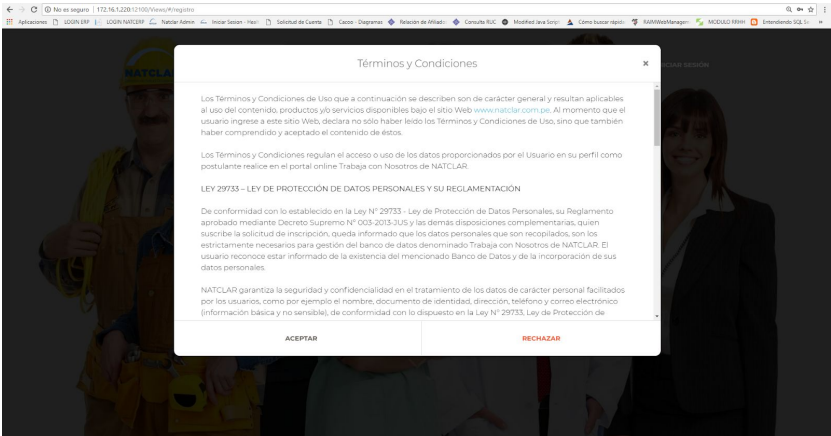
No es seguro | 172.16.1.220:12100/Views/#/registro

Aplicaciones LOGIN ERP LOGIN NATCERP Natclar Admin Iniciar Sesion - Hesti Solicitud de Cuenta Cacoo - Diagramas Relación de Afiliado Consulta RUC Modified Java Script Cómo buscar rápido RAMWebManagem MODULO RRHH Entendiendo SQL Se

NATCLAR

INICIAR SESIÓN

Términos y Condiciones

×

Los Términos y Condiciones de Uso que a continuación se describen son de carácter general y resultan aplicables al uso del contenido, productos y/o servicios disponibles bajo el sitio Web www.natclar.com.pe. Al momento que el usuario ingrese a este sitio Web, declara no sólo haber leído los Términos y Condiciones de Uso, sino que también haber comprendido y aceptado el contenido de éstos.

Los Términos y Condiciones regulan el acceso o uso de los datos proporcionados por el Usuario en su perfil como postulante realice en el portal online Trabaja con Nosotros de NATCLAR.

LEY 29733 – LEY DE PROTECCIÓN DE DATOS PERSONALES Y SU REGLAMENTACIÓN

De conformidad con lo establecido en la Ley N° 29733 - Ley de Protección de Datos Personales, su Reglamento aprobado mediante Decreto Supremo N° 003-2013-JUS y las demás disposiciones complementarias, quien suscribe la solicitud de inscripción, queda informado que los datos personales que son recopilados, son los estrictamente necesarios para gestión del banco de datos denominado Trabaja con Nosotros de NATCLAR. El usuario reconoce estar informado de la existencia del mencionado Banco de Datos y de la incorporación de sus datos personales.

NATCLAR garantiza la seguridad y confidencialidad en el tratamiento de los datos de carácter personal facilitados por los usuarios, como por ejemplo el nombre, documento de identidad, dirección, teléfono y correo electrónico (información básica y no sensible), de conformidad con lo dispuesto en la Ley N° 29733, Ley de Protección de

ACEPTAR

RECHAZAR